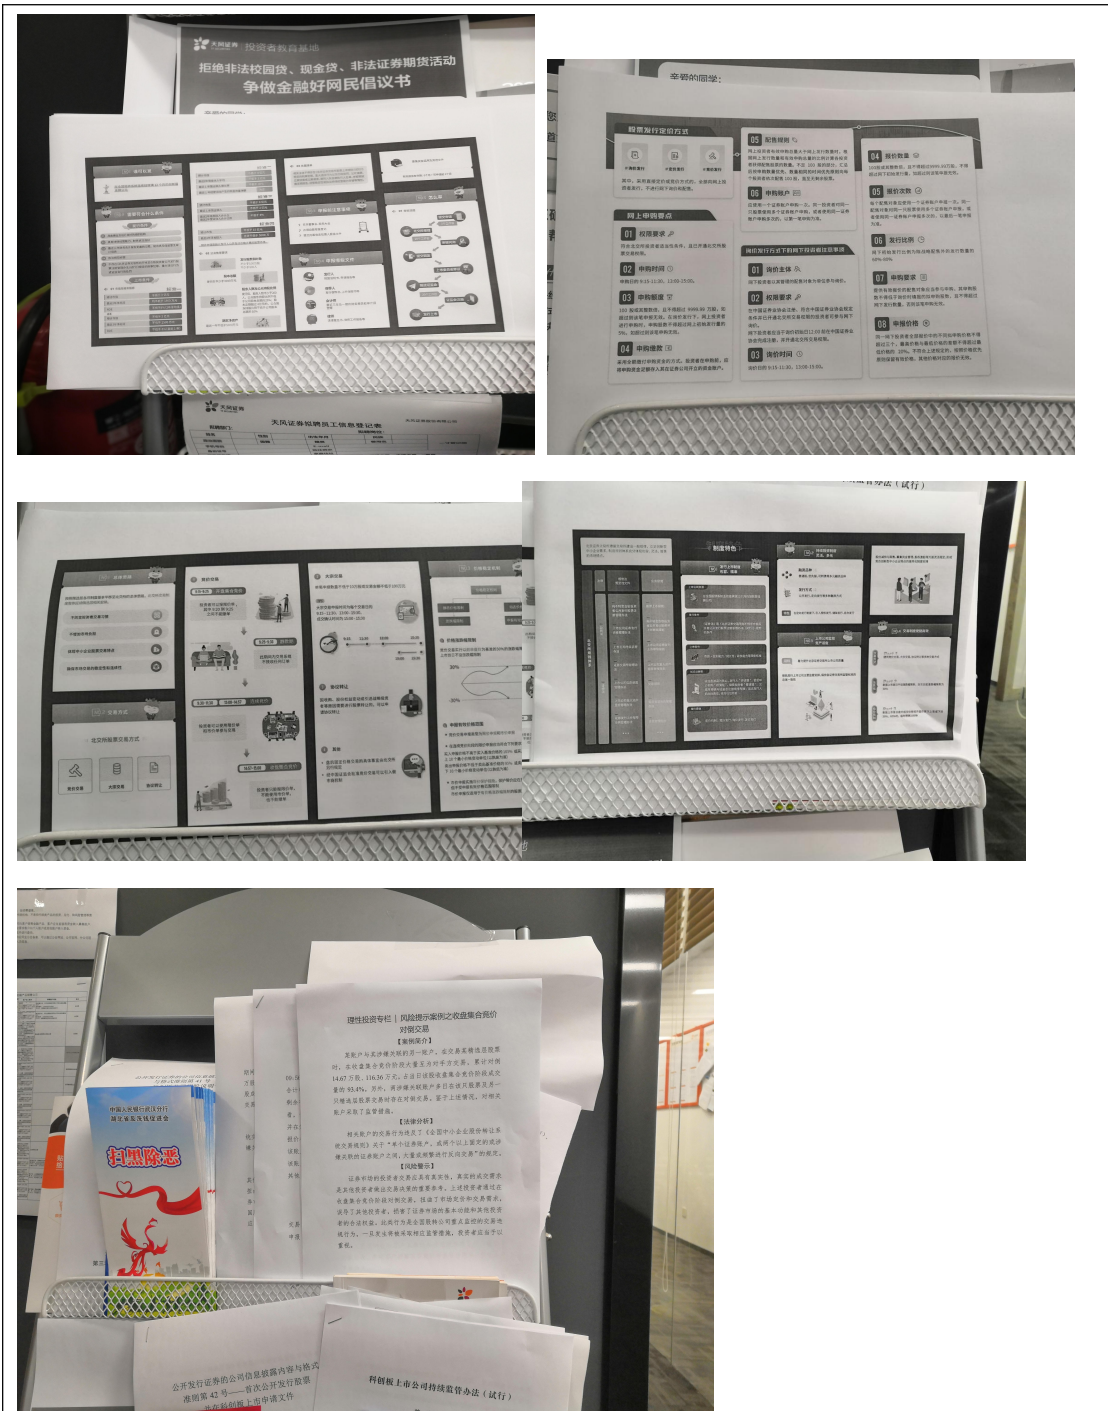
天风证券 | 投资者教育基地
拒绝非法校园贷、现金贷、非法证券期货活动
争做金融好网民倡议书

天风证券拟聘员工信息登记表

亲爱的同学：

股票发行定价方式
网上申购要点
01 权限要求
02 申购时间
03 申购额度
04 申购缴款
05 配售规则
06 申购账户
网下发行方式下的网下投资者注意事项
01 投资主体
02 权限要求
03 报价时间
04 报价数量
05 报价次数
06 发行比例
07 申购要求
08 申报价格

制度特色

理性投资专栏 | 风险提示案例之收盘集合竞价对倒交易
【案例简介】
某账户与其冲撞关联的另一账户，在交易某精选层股票时，在收盘集合竞价阶段大量互为对手方交易，累计对倒14.67万股、116.36万元，占当日该股收盘集合竞价阶段成交量的93.4%。另外，两涉事关联账户多日在该只股票及另一只精选层股票交易时存在对倒交易，鉴于上述情况，对相关账户采取了监管措施。
【法律分析】
相关账户的交易行为违反了《全国中小企业股份转让系统交易规则》关于"单个证券账户，或两个以上固定的或涉嫌关联的证券账户之间，大量或频繁进行反向交易"的规定。
【风险提示】
证券市场的投资者交易应具有真实性，真实的成交需要真实投资者通过公平充分的竞争形成，主观投资者通过在收盘集合竞价阶段对倒交易，扰乱了市场定价和交易秩序，误导了其他投资者，损害了证券市场的基本功能和其他投资者的合法权益，此类行为是全国股转公司重点监控的交易违规行为，一旦发生将采取相应监管措施，投资者应当予以重视。

中国人民银行武汉分行
湖北省扫黑除恶领导小组
扫黑除恶

公开发行证券的公司信息披露内容与格式准则第42号——首次公开发行股票并在科创板上市申请文件

科创板上市公司持续监管办法（试行）